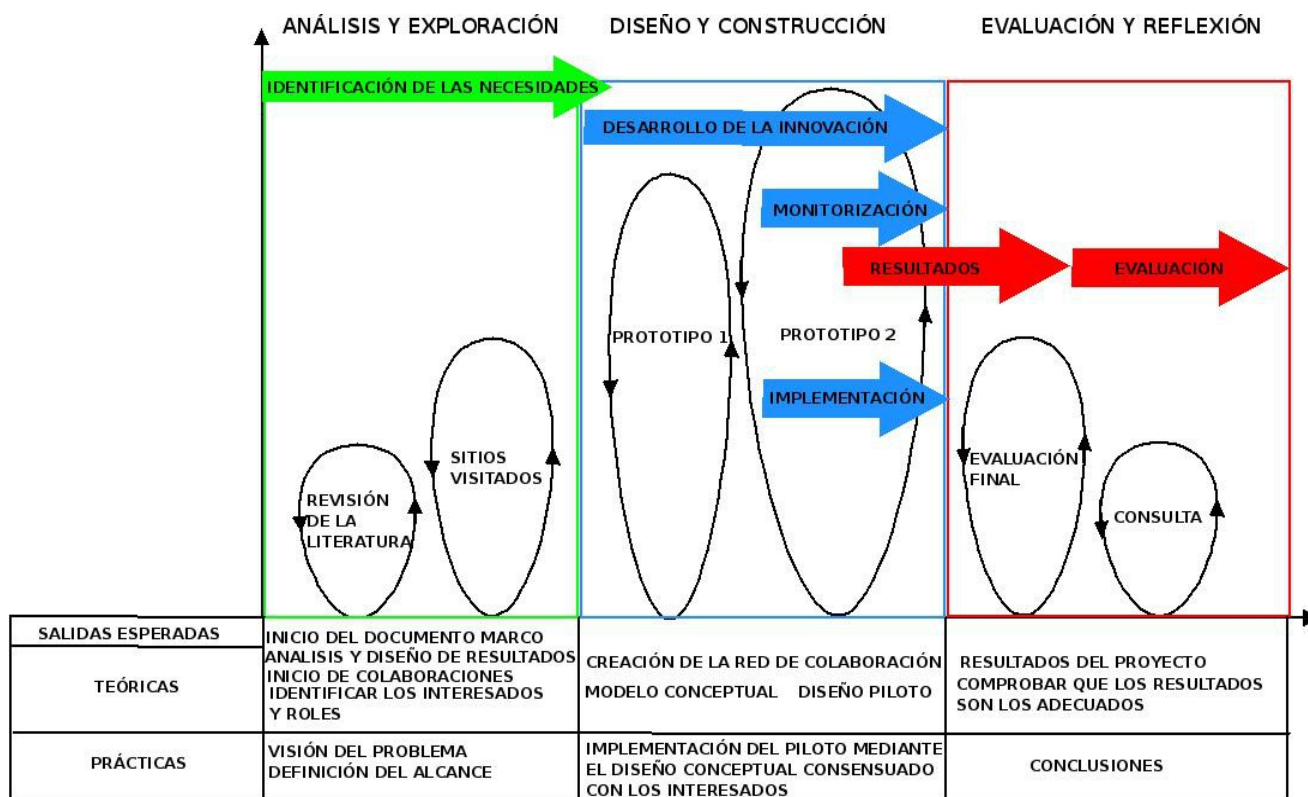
ANÁLISIS Y EXPLORACIÓN

DISEÑO Y CONSTRUCCIÓN

EVALUACIÓN Y REFLEXIÓN

IDENTIFICACIÓN DE LAS NECESIDADES

DESARROLLO DE LA INNOVACIÓN

MONITORIZACIÓN

RESULTADOS

EVALUACIÓN

PROTOTIPO 1

PROTOTIPO 2

IMPLEMENTACIÓN

SITIOS VISITADOS

REVISIÓN DE LA LITERATURA

EVALUACIÓN FINAL

CONSULTA

| SALIDAS ESPERADAS | INICIO DEL DOCUMENTO MARCO | | |
|---|---|---|---|
| TEÓRICAS | ANALISIS Y DISEÑO DE RESULTADOS INICIO DE COLABORACIONES IDENTIFICAR LOS INTERESADOS Y ROLES | CREACIÓN DE LA RED DE COLABORACIÓN MODELO CONCEPTUAL DISEÑO PILOTO | RESULTADOS DEL PROYECTO COMPROBAR QUE LOS RESULTADOS SON LOS ADECUADOS |
| PRÁCTICAS | VISIÓN DEL PROBLEMA DEFINICIÓN DEL ALCANCE | IMPLEMENTACIÓN DEL PILOTO MEDIANTE EL DISEÑO CONCEPTUAL CONSENSUADO CON LOS INTERESADOS | CONCLUSIONES |